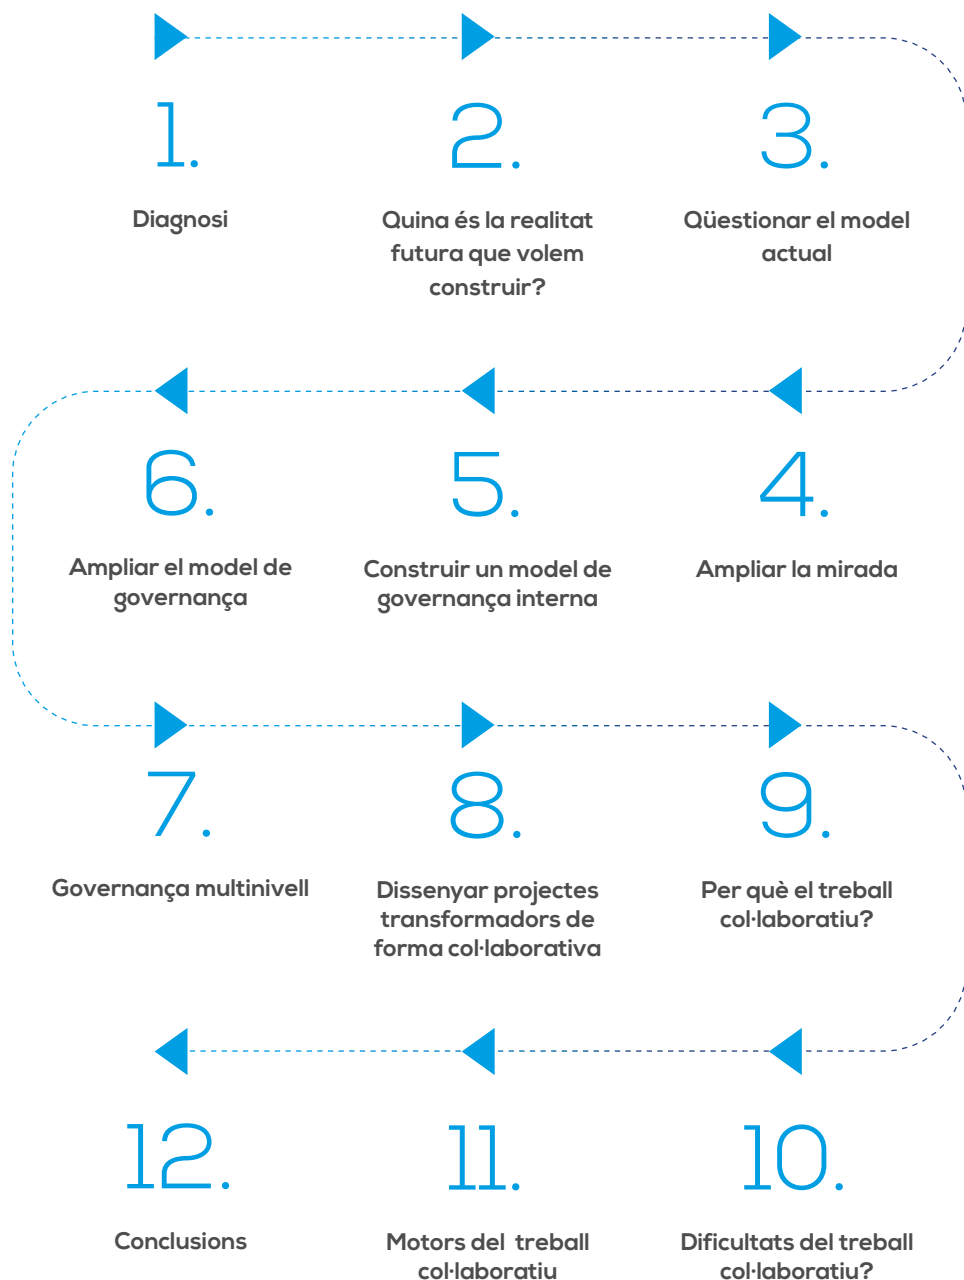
1.

Diagnosi

2.

Quina és la realitat futura que volem construir?

3.

Qüestionar el model actual

6.

Ampliar el model de governança

5.

Construir un model de governança interna

4.

Ampliar la mirada

7.

Governança multinivell

8.

Dissenyar projectes transformadors de forma col·laborativa

9.

Per què el treball col·laboratiu?

12.

Conclusions

11.

Motors del treball col·laboratiu

10.

Dificultats del treball col·laboratiu?